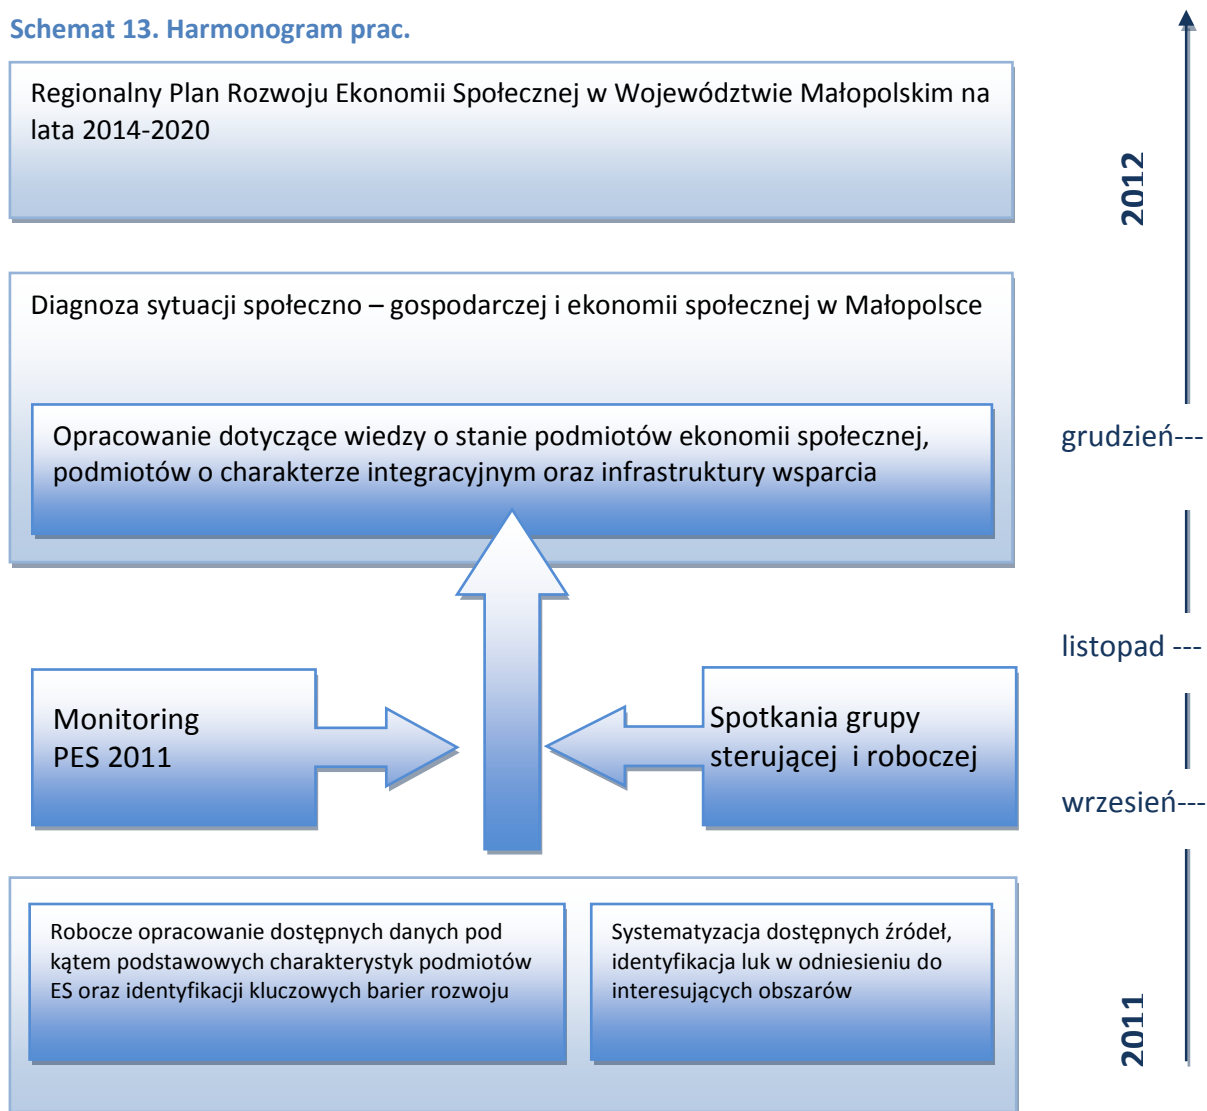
Schemat 13. Harmonogram prac.

Regionalny Plan Rozwoju Ekonomii Społecznej w Województwie Małopolskim na lata 2014-2020

2012

Diagnoza sytuacji społeczno – gospodarczej i ekonomii społecznej w Małopolsce

Opracowanie dotyczące wiedzy o stanie podmiotów ekonomii społecznej, podmiotów o charakterze integracyjnym oraz infrastruktury wsparcia

grudzień---

listopad ---

Monitoring PES 2011

Spotkania grupy sterującej i roboczej

wrzesień---

Robocze opracowanie dostępnych danych pod kątem podstawowych charakterystyk podmiotów ES oraz identyfikacji kluczowych barier rozwoju

Systematyzacja dostępnych źródeł, identyfikacja luk w odniesieniu do interesujących obszarów

2011